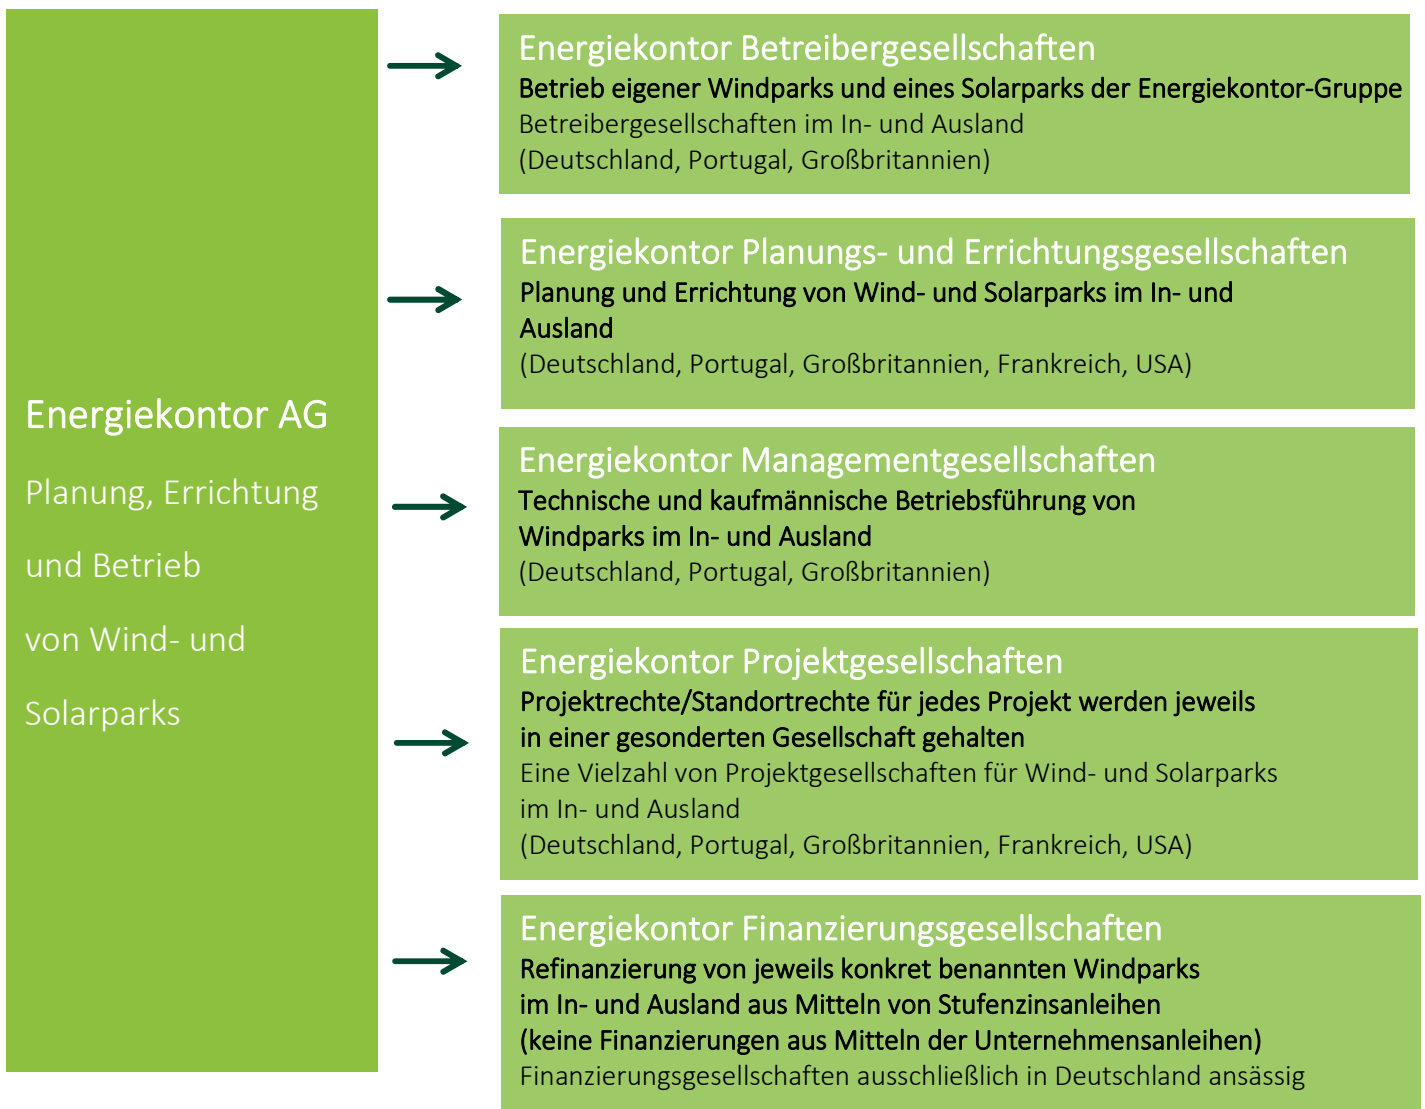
Energiekontor AG

Planung, Errichtung und Betrieb von Wind- und Solarparks

Energiekontor Betreibergesellschaften
Betrieb eigener Windparks und eines Solarparks der Energiekontor-Gruppe
Betreibergesellschaften im In- und Ausland
(Deutschland, Portugal, Großbritannien)

Energiekontor Planungs- und Errichtungsgesellschaften
Planung und Errichtung von Wind- und Solarparks im In- und Ausland
(Deutschland, Portugal, Großbritannien, Frankreich, USA)

Energiekontor Managementgesellschaften
Technische und kaufmännische Betriebsführung von Windparks im In- und Ausland
(Deutschland, Portugal, Großbritannien)

Energiekontor Projektgesellschaften
Projektrechte/Standortrechte für jedes Projekt werden jeweils in einer gesonderten Gesellschaft gehalten
Eine Vielzahl von Projektgesellschaften für Wind- und Solarparks im In- und Ausland
(Deutschland, Portugal, Großbritannien, Frankreich, USA)

Energiekontor Finanzierungsgesellschaften
Refinanzierung von jeweils konkret benannten Windparks im In- und Ausland aus Mitteln von Stufenzinsanleihen
(keine Finanzierungen aus Mitteln der Unternehmensanleihen)
Finanzierungsgesellschaften ausschließlich in Deutschland ansässig